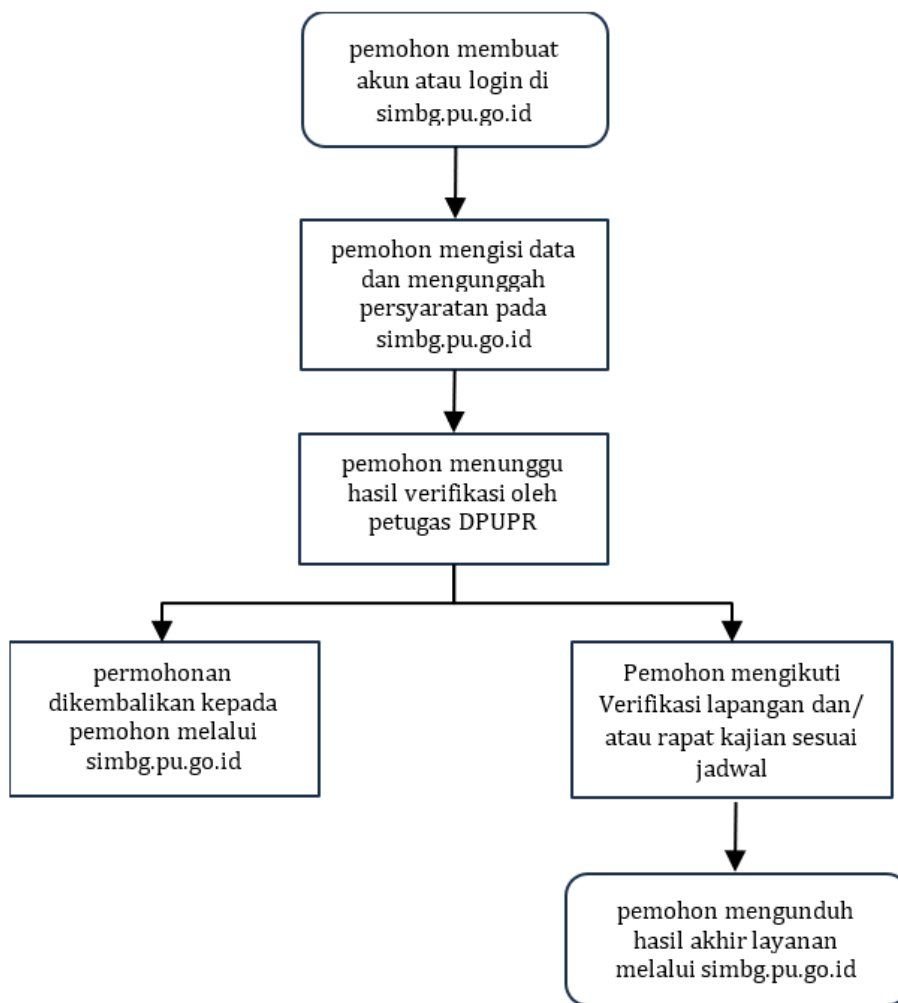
pemohon membuat akun atau login di simbg.pu.go.id

pemohon mengisi data dan mengunggah persyaratan pada simbg.pu.go.id

pemohon menunggu hasil verifikasi oleh petugas DPUPR

permohonan dikembalikan kepada pemohon melalui simbg.pu.go.id

Pemohon mengikuti Verifikasi lapangan dan/ atau rapat kajian sesuai jadwal

pemohon mengunduh hasil akhir layanan melalui simbg.pu.go.id